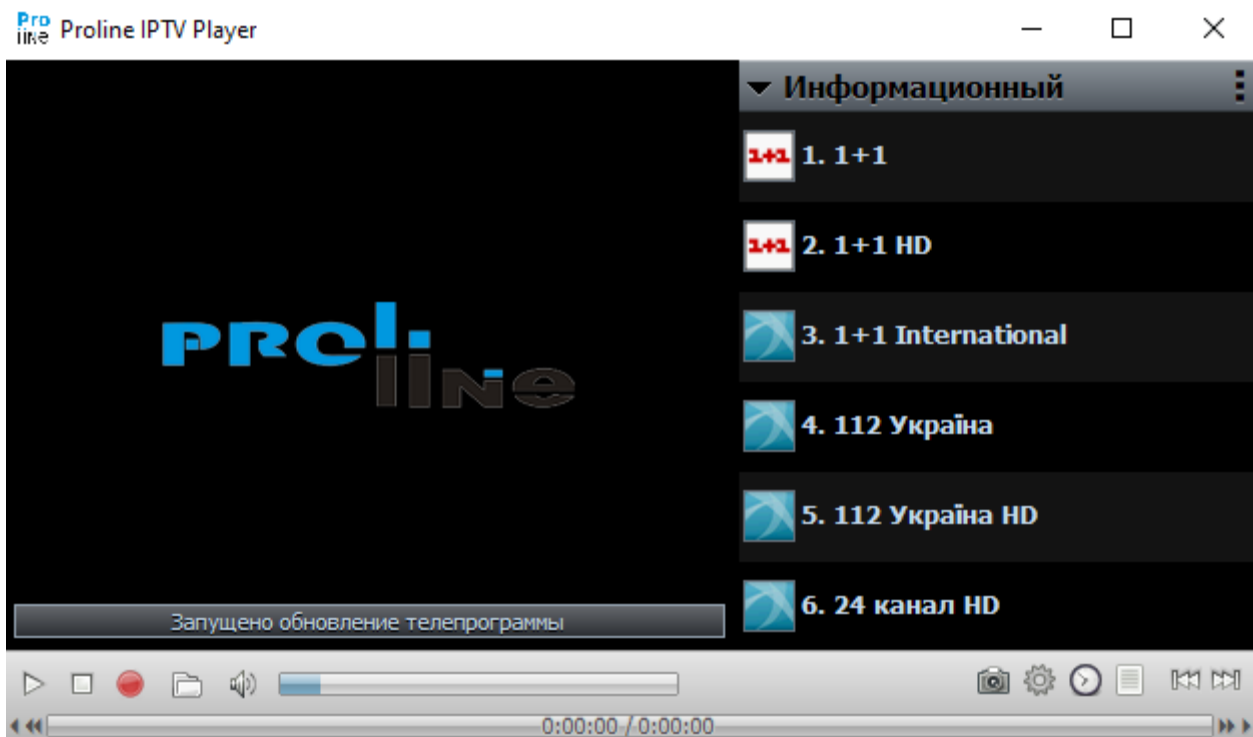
Pro line Proline IPTV Player

Информационный

1+1 1. 1+1

1+1 2. 1+1 HD

3. 1+1 International

4. 112 Україна

5. 112 Україна HD

6. 24 канал HD

PRO line

Запущено обновление телепрограммы

0:00:00 / 0:00:00